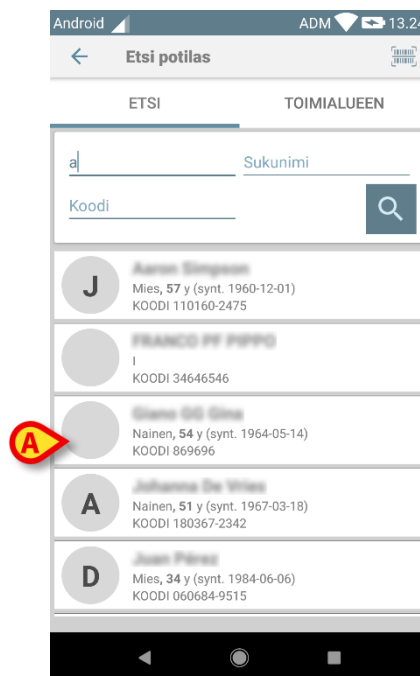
Android ADM 13.2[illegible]

Etsi potilas

ETSI TOIMIALUEEN

a Sukunimi

Koodi

J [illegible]
Mies, **57** y (synt. 1960-12-01)
KOODI 110160-2475

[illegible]
I
KOODI 34646546

A

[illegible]
Nainen, **54** y (synt. 1964-05-14)
KOODI 869696

A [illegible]
Nainen, **51** y (synt. 1967-03-18)
KOODI 180367-2342

D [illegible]
Mies, **34** y (synt. 1984-06-06)
KOODI 060684-9515